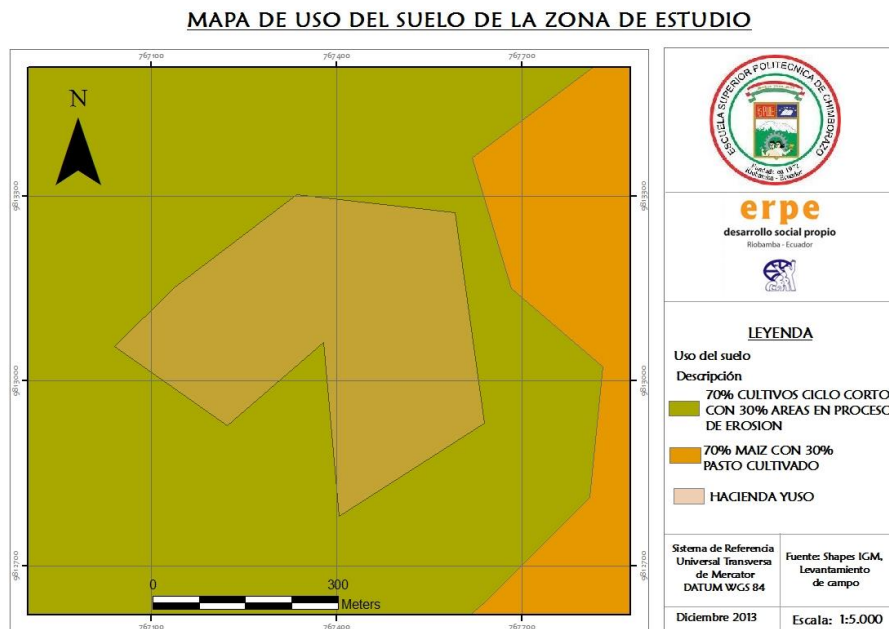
MAPA DE USO DEL SUELO DE LA ZONA DE ESTUDIO

767100
767400
767700

N

9813300
9813000
9812700

0
300
Meters

767100
767400
767700

ESCUELA SUPERIOR POLITECNICA DE CHIMBORAZO
Fundada en 1972
Riobamba - Ecuador

erpe
desarrollo social propio
Riobamba - Ecuador

LEYENDA
Uso del suelo
Descripción
70% CULTIVOS CICLO CORTO CON 30% AREAS EN PROCESO DE EROSION
70% MAIZ CON 30% PASTO CULTIVADO
HACIENDA YUSO

| Sistema de Referencia Universal Transversa de Mercator DATUM WGS 84 | Fuente: Shapes IGM, Levantamiento de campo |
|---|---|
| Diciembre 2013 | Escala: 1:5.000 |